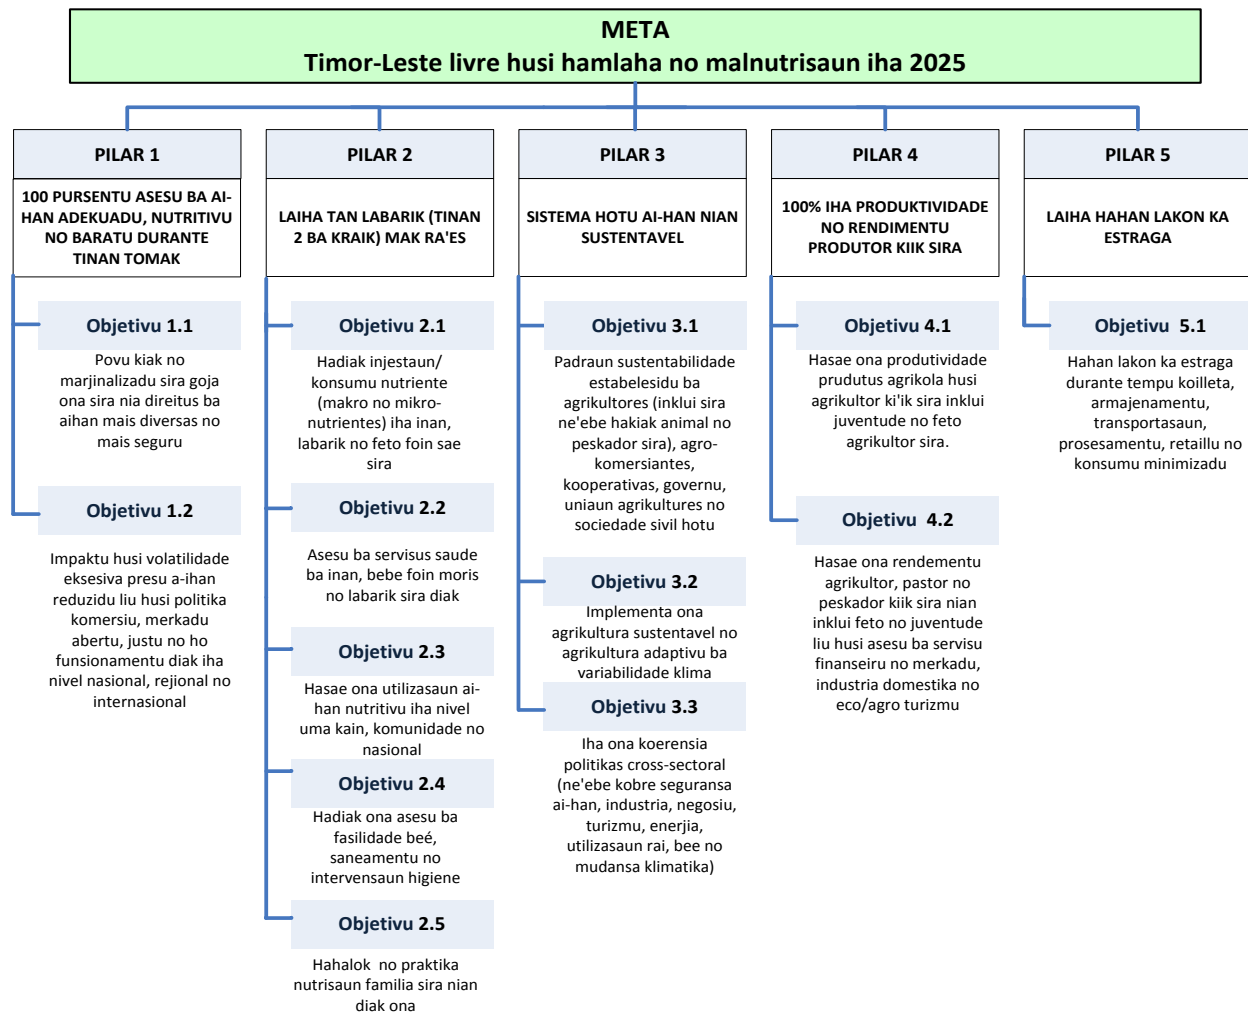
META
Timor-Leste livre husi hamlaha no malnutrisaun iha 2025

PILAR 1

100 PURSENTU ASESU BA AI-HAN ADEKUADU, NUTRITIVU NO BARATU DURANTE TINAN TOMAK

Objetivu 1.1

Povu kiak no marjinalizadu sira goja ona sira nia direitus ba aihan mais diversas no mais seguru

Objetivu 1.2

Impaktu husi volatilidade eksesiva presu a-ihan reduzidu liu husi politika komersiu, merkadu abertu, justu no ho funsionamentu diak iha nivel nasional, rejional no internasional

PILAR 2

LAIHA TAN LABARIK (TINAN 2 BA KRAIK) MAK RA'ES

Objetivu 2.1

Hadiak injestaun/ konsumu nutriente (makro no mikro-nutrientes) iha inan, labarik no feto foin sae sira

Objetivu 2.2

Asesu ba servisus saude ba inan, bebe foin moris no labarik sira diak

Objetivu 2.3

Hasae ona utilizasaun ai-han nutritivu iha nivel uma kain, komunidade no nasional

Objetivu 2.4

Hadiak ona asesu ba fasilidade beé, saneamentu no intervensaun higiene

Objetivu 2.5

Hahalok no praktika nutrisaun familia sira nian diak ona

PILAR 3

SISTEMA HOTU AI-HAN NIAN SUSTENTAVEL

Objetivu 3.1

Padraun sustentabilidade estabelesidu ba agrikultores (inklui sira ne'ebe hakiak animal no peskador sira), agro-komersiantes, kooperativas, governu, uniaun agrikultures no sociedade sivil hotu

Objetivu 3.2

Implementa ona agrikultura sustentavel no agrikultura adaptivu ba variabilidade klima

Objetivu 3.3

Iha ona koerensia politikas cross-sectoral (ne'ebe kobre seguransa ai-han, industria, negosiu, turizmu, enerjia, utilizasaun rai, bee no mudansa klimatika)

PILAR 4

100% IHA PRODUKTIVIDADE NO RENDIMENTU PRODUTOR KIIK SIRA

Objetivu 4.1

Hasae ona produtividade prudutus agrikola husi agrikultor ki'ik sira inklui juventude no feto agrikultor sira.

Objetivu 4.2

Hasae ona rendementu agrikultor, pastor no peskador kiik sira nian inklui feto no juventude liu husi asesu ba servisu finanseiru no merkadu, industria domestika no eco/agro turizmu

PILAR 5

LAIHA HAHAN LAKON KA ESTRAGA

Objetivu 5.1

Hahan lakon ka estraga durante tempu koilleta, armajenamentu, transportasaun, prosesamentu, retaillu no konsumu minimizadu